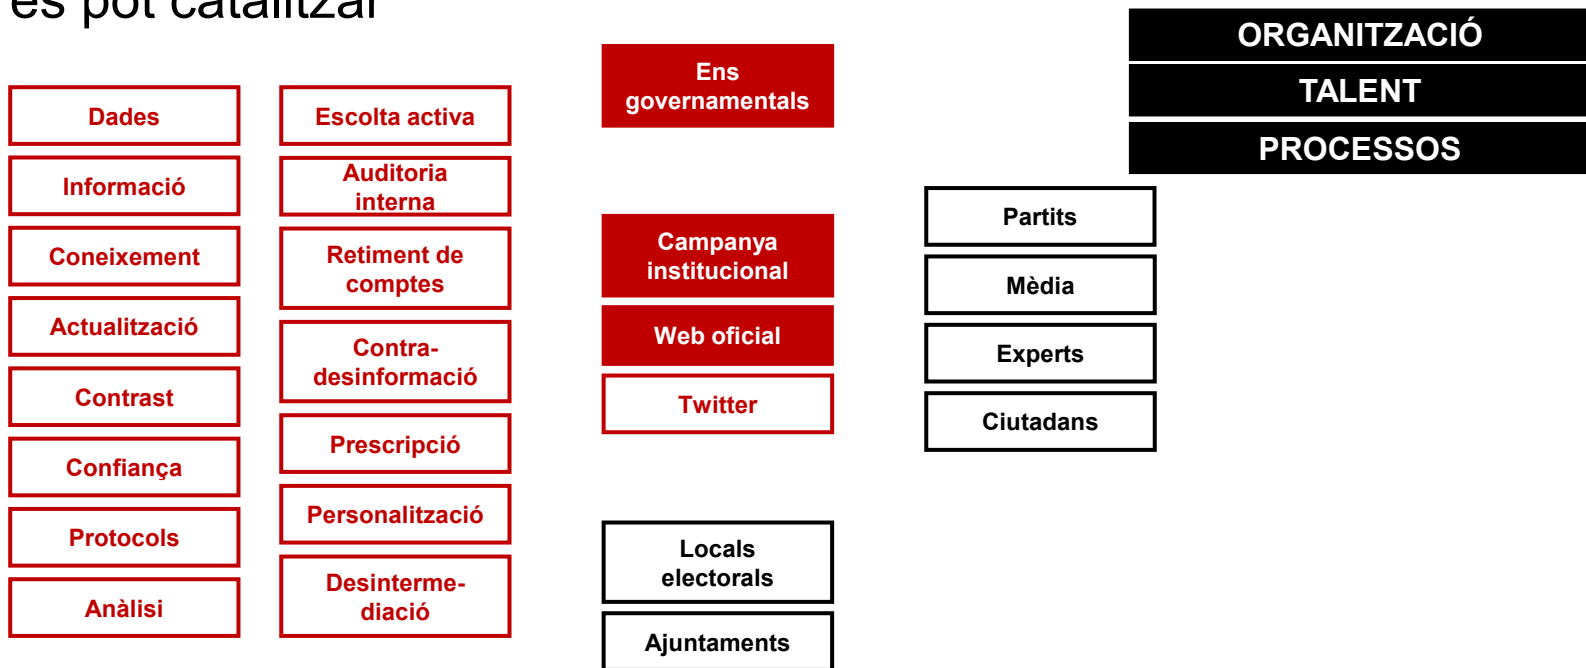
es pot catalitzar

Dades
Informació
Coneixement
Actualització
Contrast
Confiança
Protocols
Anàlisi

Escolta activa
Auditoria interna
Retiment de comptes
Contra-desinformació
Prescripció
Personalització
Desinterme-diació

Ens governamentals
Campanya institucional
Web oficial
Twitter
Locals electorals
Ajuntaments

Partits
Mèdia
Experts
Ciutadans

ORGANITZACIÓ
TALENT
PROCESSOS